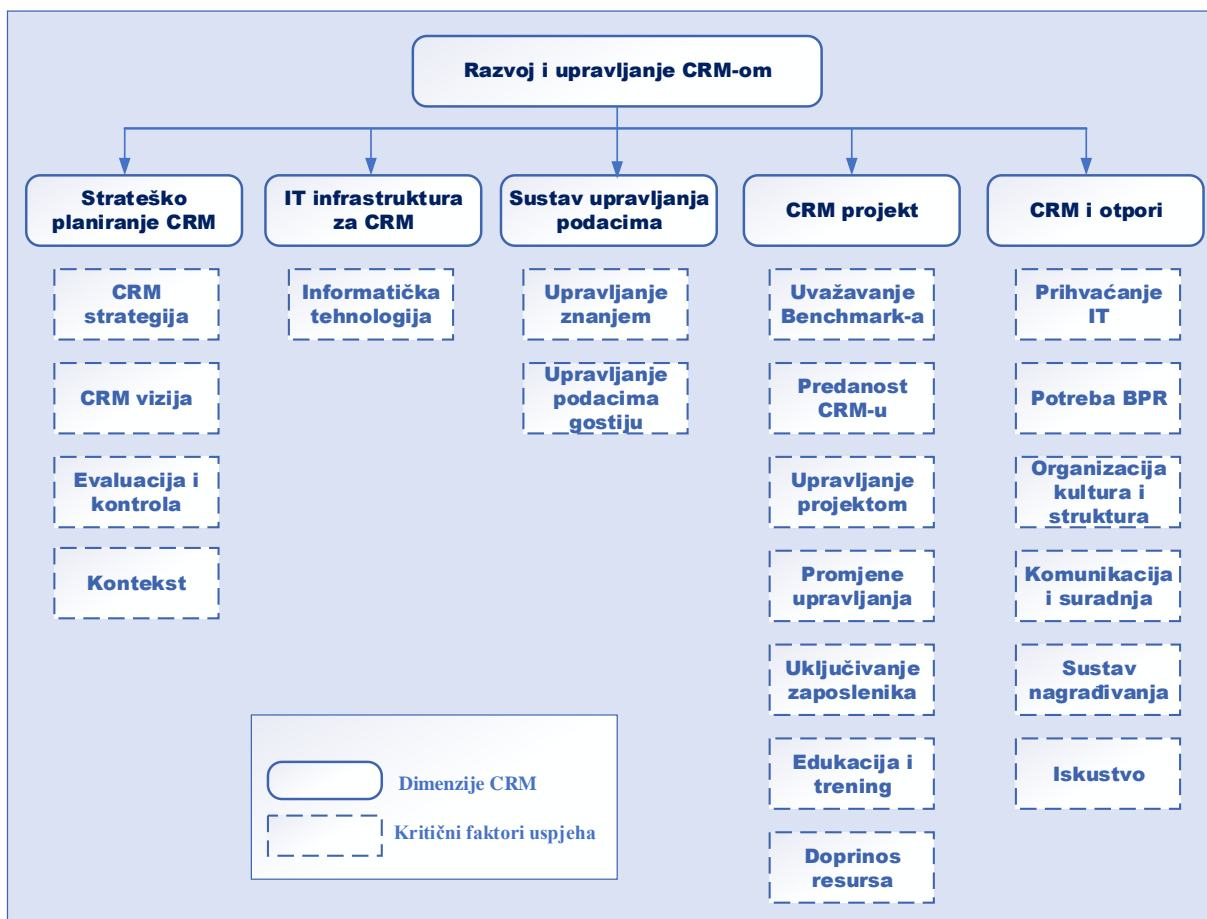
Razvoj i upravljanje CRM-om

Strateško planiranje CRM

CRM strategija

CRM vizija

Evaluacija i kontrola

Kontekst

IT infrastruktura za CRM

Informatička tehnologija

Sustav upravljanja podacima

Upravljanje znanjem

Upravljanje podacima gostiju

CRM projekt

Uvažavanje Benchmark-a

Predanost CRM-u

Upravljanje projektom

Promjene upravljanja

Uključivanje zaposlenika

Edukacija i trening

Doprinos resursa

CRM i otpori

Prihvaćanje IT

Potreba BPR

Organizacija kultura i struktura

Komunikacija i suradnja

Sustav nagrađivanja

Iskustvo

Dimenzije CRM

Kritični faktori uspjeha